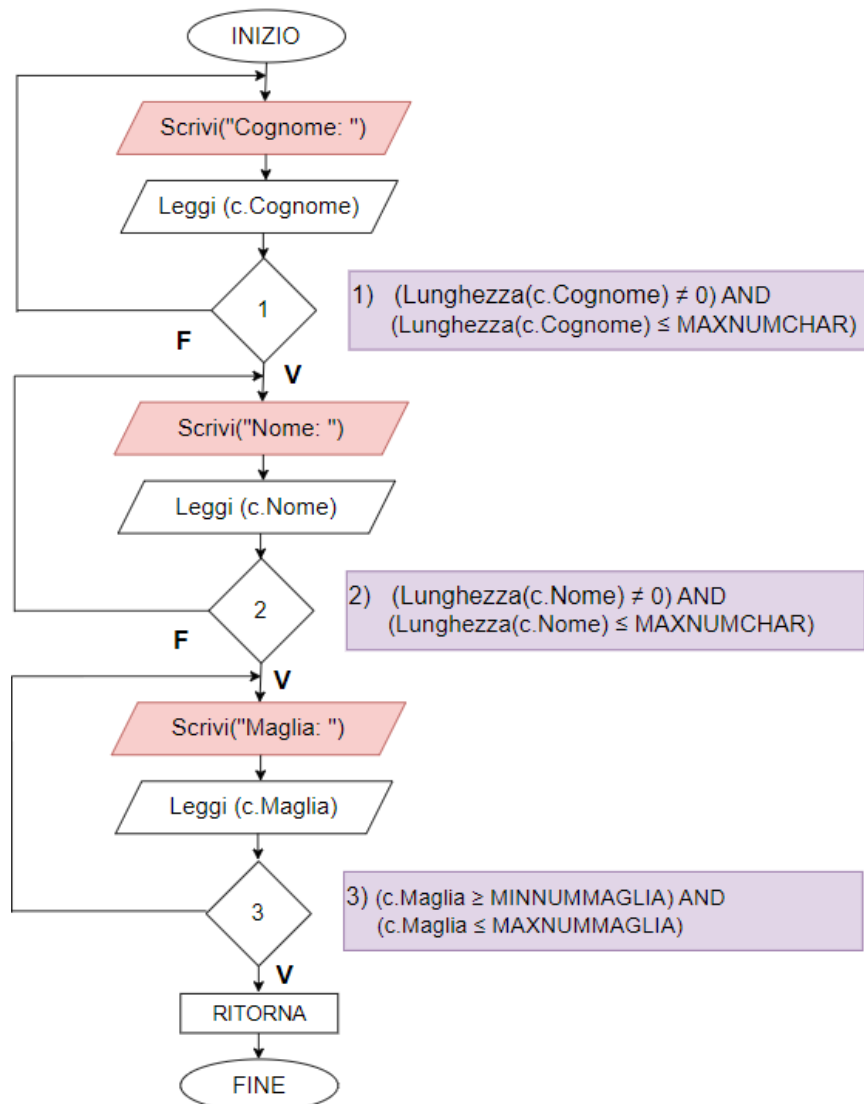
INIZIO

Scrivi("Cognome: ")

Leggi (c.Cognome)

1

1) (Lunghezza(c.Cognome) ≠ 0) AND (Lunghezza(c.Cognome) ≤ MAXNUMCHAR)

F

V

Scrivi("Nome: ")

Leggi (c.Nome)

2

2) (Lunghezza(c.Nome) ≠ 0) AND (Lunghezza(c.Nome) ≤ MAXNUMCHAR)

F

V

Scrivi("Maglia: ")

Leggi (c.Maglia)

3

3) (c.Maglia ≥ MINNUMMAGLIA) AND (c.Maglia ≤ MAXNUMMAGLIA)

V

RITORNA

FINE